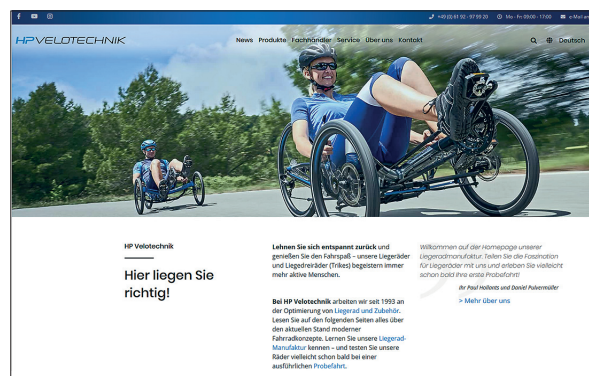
+49 (0) 61 92 - 97 99 20 Mo - Fr 09:00 - 17:00 e-Mail an

HP VELOTECHNIK

News Produkte Fachhändler Service Über uns Kontakt

Deutsch

HP Velotechnik

Hier liegen Sie richtig!

**Lehnen Sie sich entspannt zurück** und genießen Sie den Fahrspaß – unsere Liegeräder und Liegedreiräder (Trikes) begeistern immer mehr aktive Menschen.

**Bei HP Velotechnik** arbeiten wir seit 1993 an der Optimierung von Liegerad und Zubehör. Lesen Sie auf den folgenden Seiten alles über den aktuellen Stand moderner Fahrradkonzepte. Lernen Sie unsere Liegerad-Manufaktur kennen – und testen Sie unsere Räder vielleicht schon bald bei einer ausführlichen Probefahrt.

Willkommen auf der Homepage unserer Liegeradmanufaktur. Teilen Sie die Faszination für Liegeräder mit uns und erleben Sie vielleicht schon bald Ihre erste Probefahrt!

Ihr Paul Hollants und Daniel Pulvermüller

> Mehr über uns